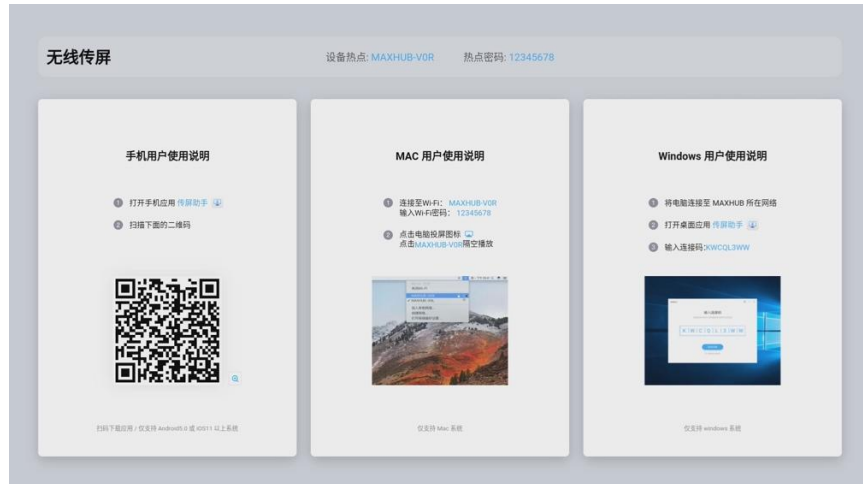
无线传屏

设备热点: MAXHUB-V0R 热点密码: 12345678

手机用户使用说明

1 打开手机应用 传屏助手

2 扫描下面的二维码

扫码下载应用 / 仅支持 Android5.0 或 iOS11 以上系统

MAC 用户使用说明

1 连接至Wi-Fi: MAXHUB-V0R
输入Wi-Fi密码: 12345678

2 点击电脑投屏图标
点击MAXHUB-V0R隔空播放

仅支持 Mac 系统

Windows 用户使用说明

1 将电脑连接至 MAXHUB 所在网络

2 打开桌面应用 传屏助手

3 输入连接码:XWCQL3WW

仅支持 windows 系统